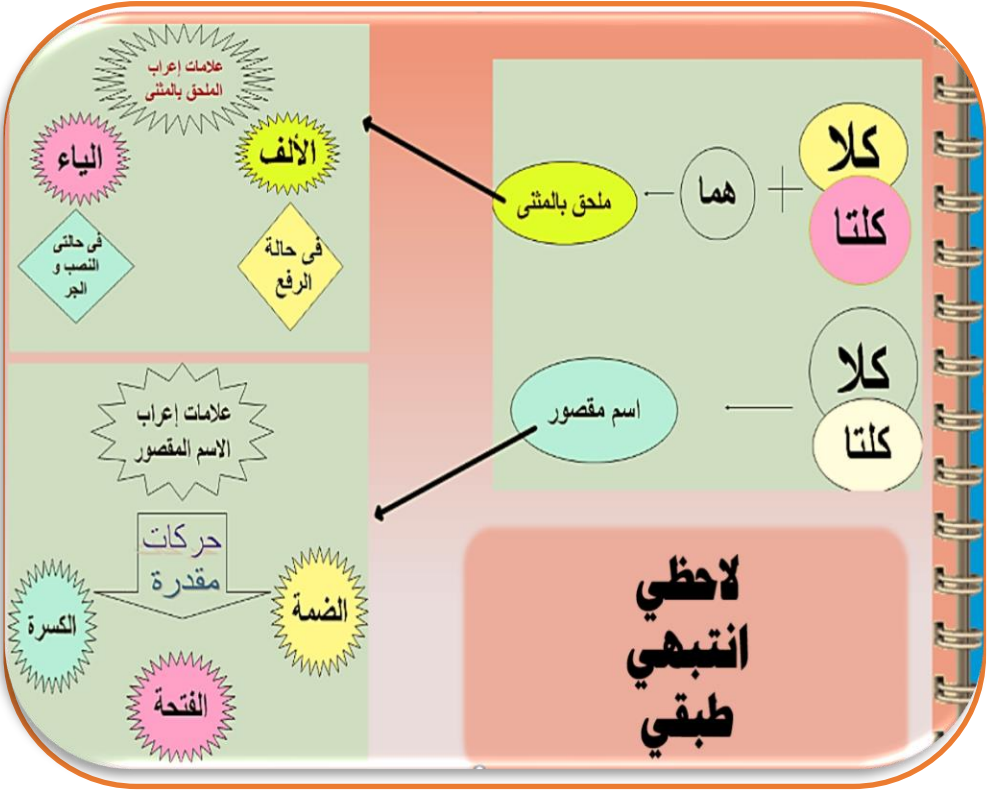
كلا
كلتا
هما
ملحق بالمثنى

علامات إعراب الملحق بالمثنى
الألف
الياء
فى حالة الرفع
فى حالتى النصب و الجر

كلا
كلتا
اسم مقصور

علامات إعراب الاسم المقصور
حركات مقدرة
الضمة
الكسرة
الفتحة

لاحظي
انتبهي
طبقي